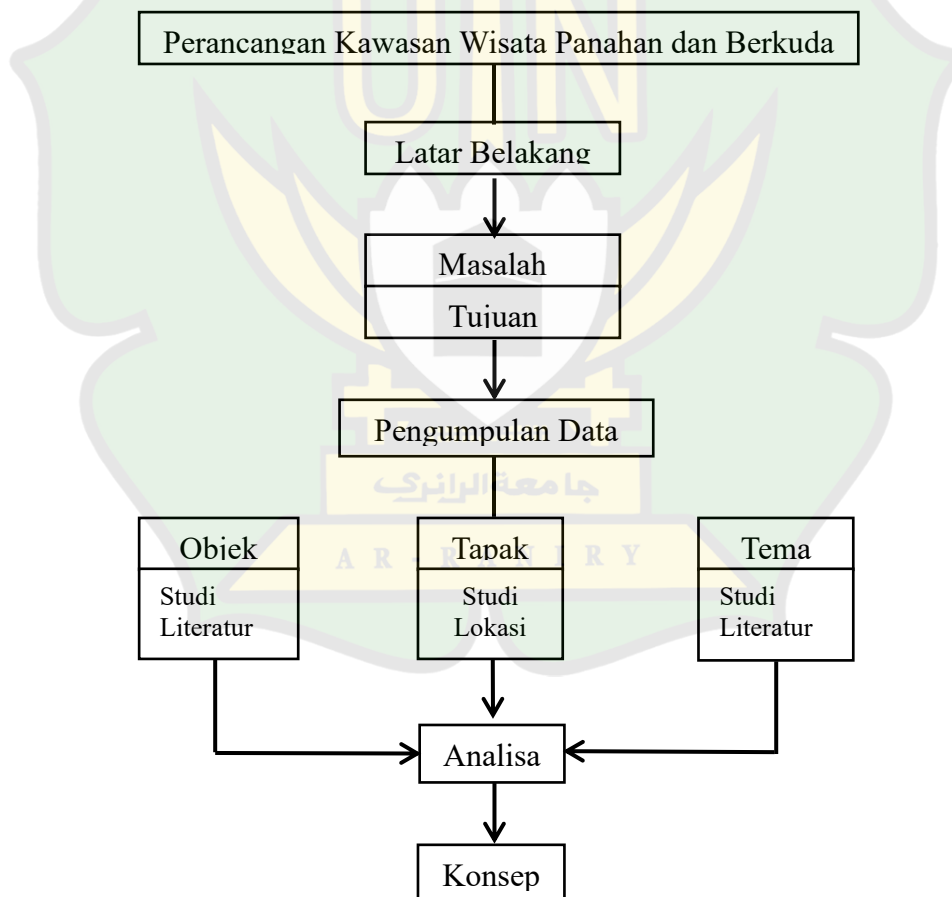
Perancangan Kawasan Wisata Panahan dan Berkuda

Latar Belakang

Masalah

Tujuan

Pengumpulan Data

جامعة الرانري

Objek

Studi Literatur

Tapak

Studi Lokasi

A R - R A N I R Y

Tema

Studi Literatur

Analisa

Konsep